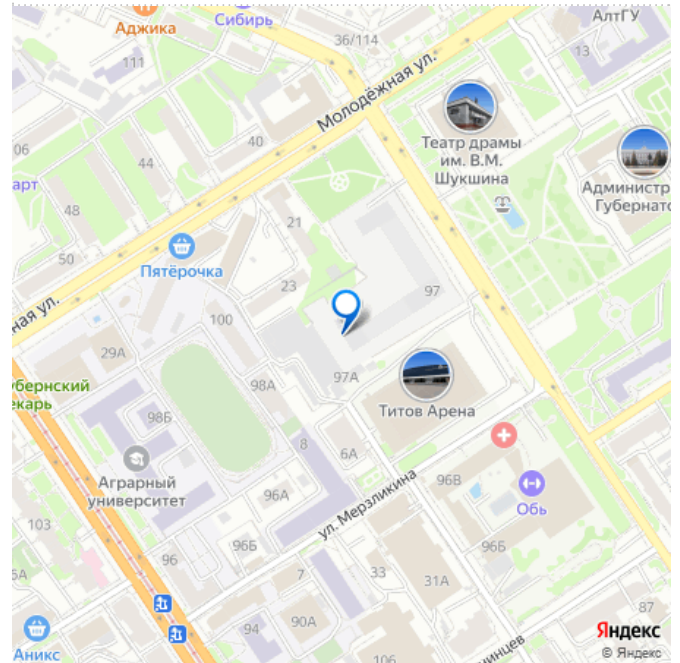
Аджика
Сибирь
АлтГУ
111
36/114
13
Молодёжная ул.
Театр драмы им. В.М. Шукшина
Администр Губернато
06
40
44
арт
48
21
Пятёрочка
50
23
97
ная ул.
100
29А
97А
убернский екарь
98А
Титов Арена
98Б
8
6А
Аграрный университет
96В
96А
ул. Мерзликина
Обь
103
96Б
96
96Б
5А
7
33
31А
90А
94
87
Яндекс
Аникс
106
нцев
© Яндекс